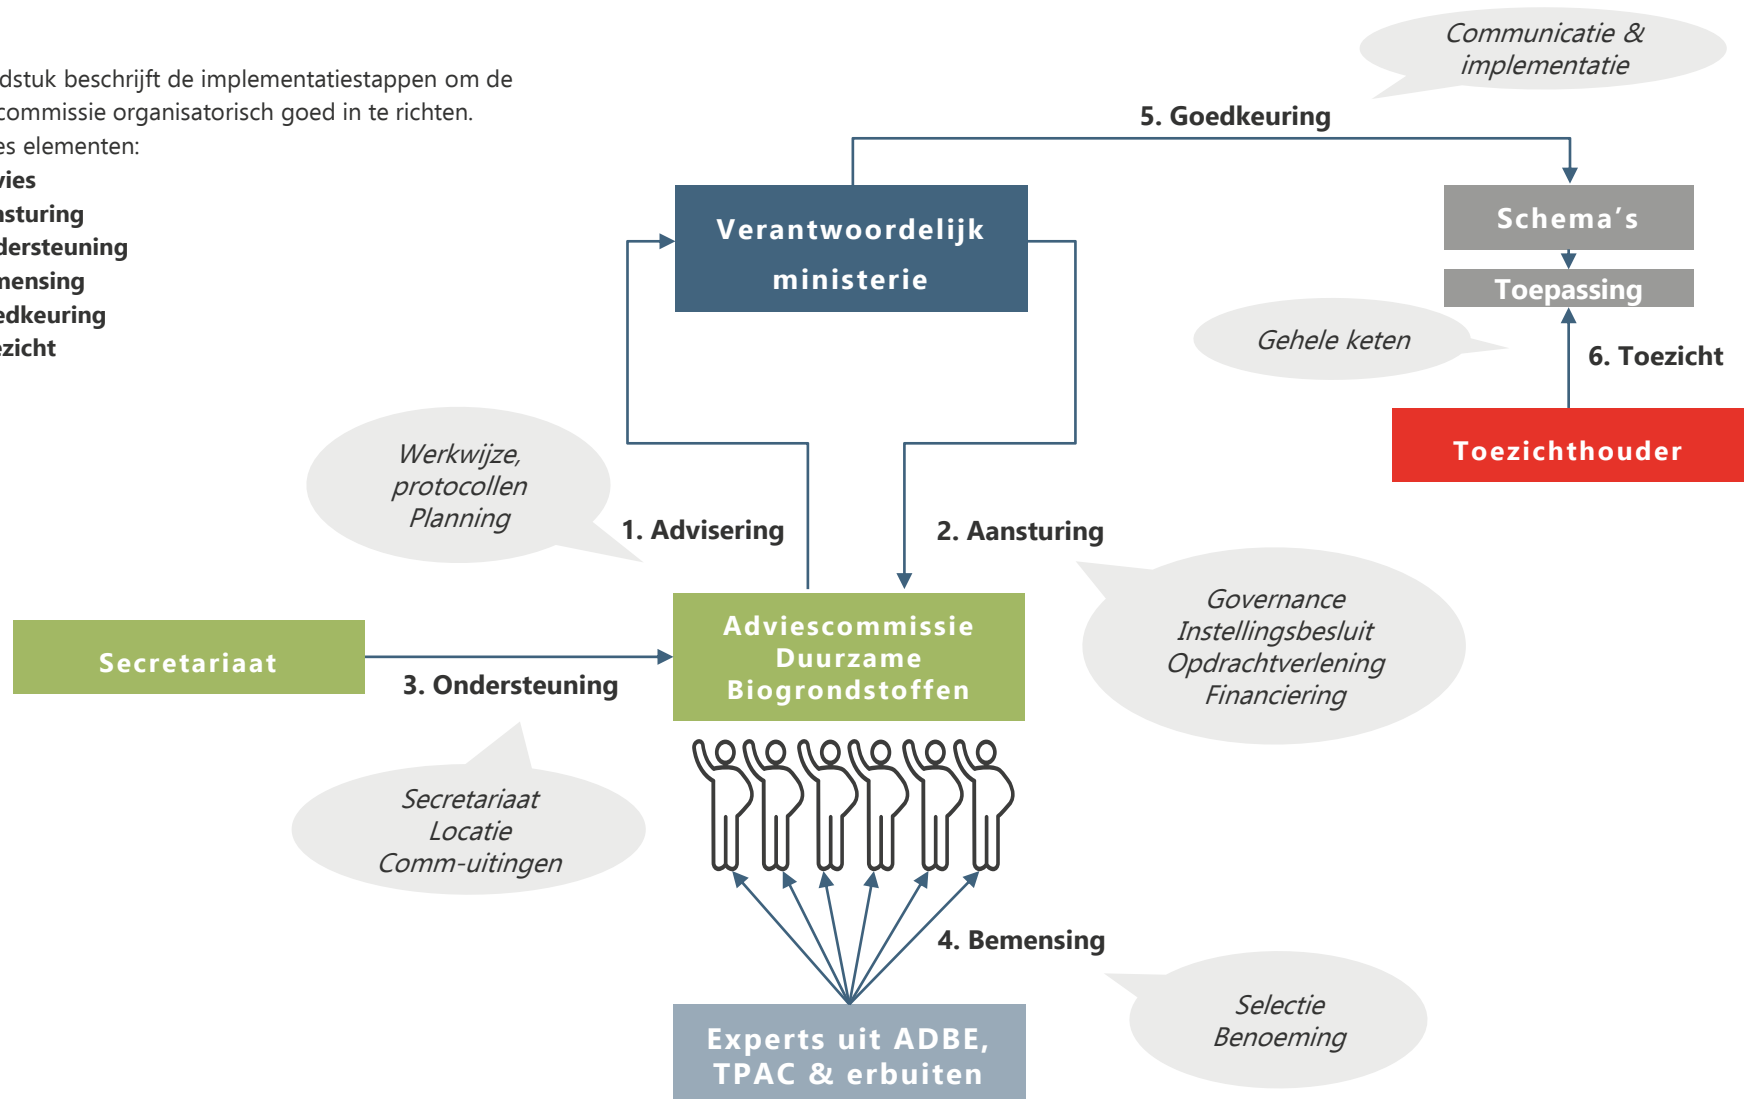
dstuk beschrijft de implementatiestappen om de commissie organisatorisch goed in te richten.
es elementen:
vies
asturing
dersteuning
nensing
edkeuring
ezicht

Communicatie & implementatie

5. Goedkeuring

Verantwoordelijk ministerie

Schema's

Toepassing

Gehele keten

6. Toezicht

Toezichthouder

Werkwijze, protocollen Planning

1. Advisering

2. Aansturing

Governance Instellingsbesluit Opdrachtverlening Financiering

Secretariaat

3. Ondersteuning

Adviescommissie Duurzame Biogrondstoffen

Secretariaat Locatie Comm-uitingen

4. Bemensing

Selectie Benoeming

Experts uit ADBE, TPAC & erbuiten